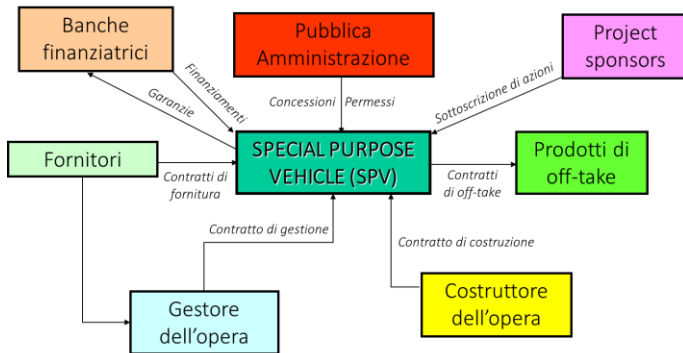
Banche finanziatrici

Pubblica Amministrazione

Project sponsors

Garanzie

Finanziamenti

Concessioni

Permessi

Sottoscrizione di azioni

Fornitori

Contratti di fornitura

SPECIAL PURPOSE VEHICLE (SPV)

Contratti di off-take

Prodotti di off-take

Contratto di gestione

Contratto di costruzione

Gestore dell'opera

Costruttore dell'opera